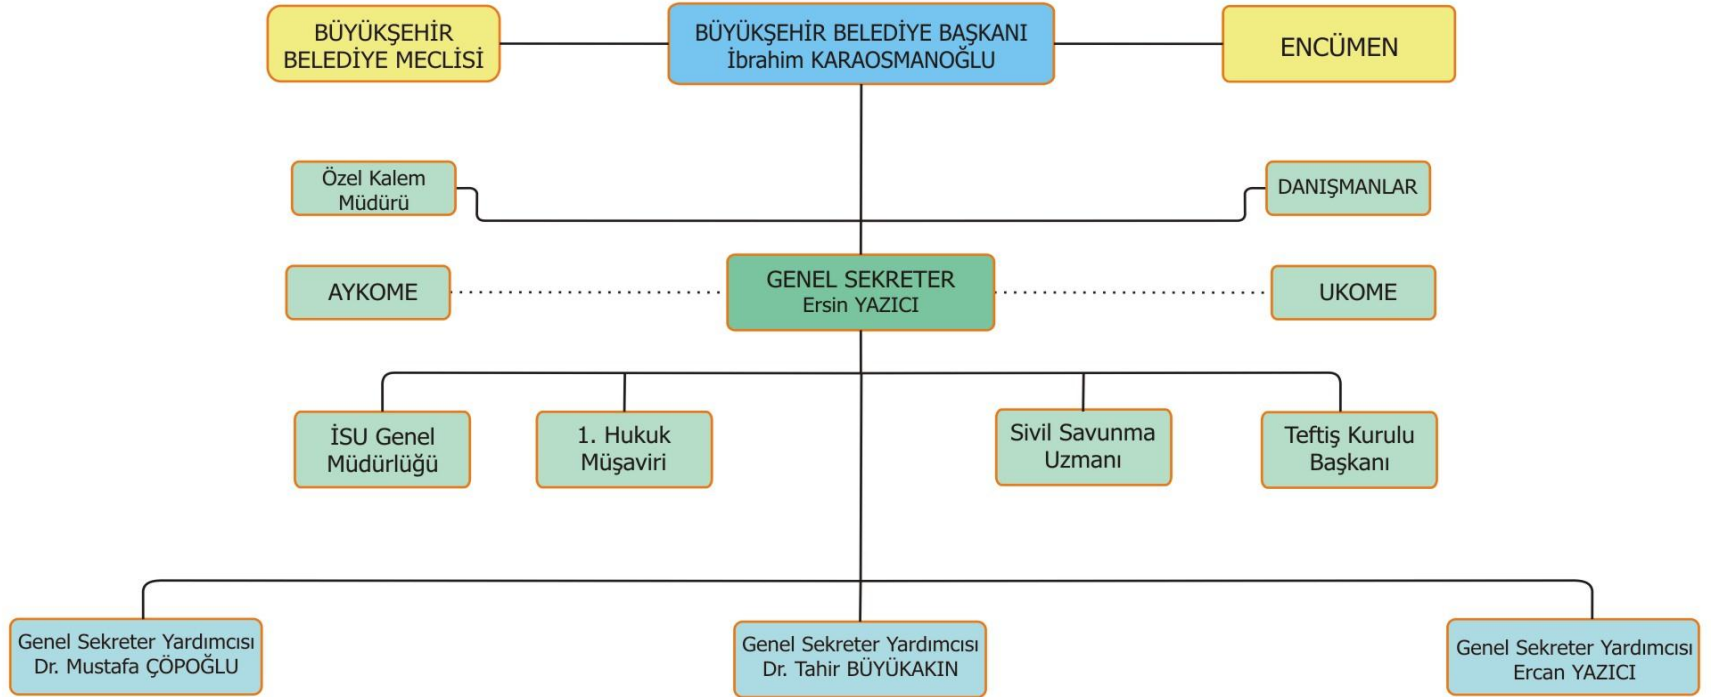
BÜYÜKŞEHİR BELEDİYE MECLİSİ

BÜYÜKŞEHİR BELEDİYE BAŞKANI
İbrahim KARAOSMANOĞLU

ENCÜMEN

Özel Kalem Müdürü

DANIŞMANLAR

AYKOME

GENEL SEKRETER
Ersin YAZICI

UKOME

İSU Genel Müdürlüğü

1. Hukuk Müşaviri

Sivil Savunma Uzmanı

Teftiş Kurulu Başkanı

Genel Sekreter Yardımcısı
Dr. Mustafa ÇÖPOĞLU

Genel Sekreter Yardımcısı
Dr. Tahir BÜYÜKAKIN

Genel Sekreter Yardımcısı
Ercan YAZICI